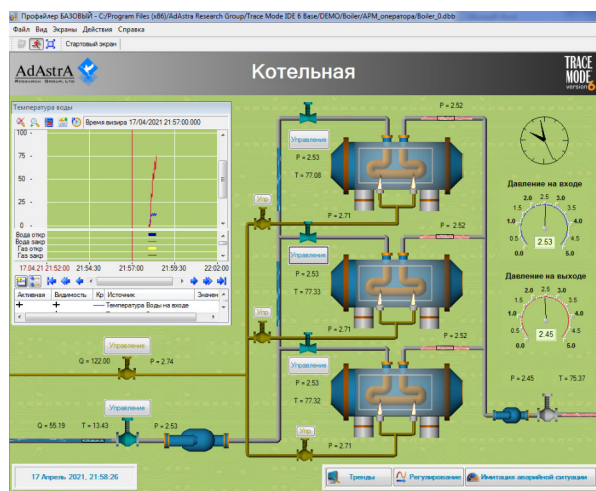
Профайлер БАЗОВЫЙ - C:/Program Files (x86)/AdAstra Research Group/Trace Mode IDE 6 Base/DEMO/Boiler/APM_оператора/Boiler_0.dbb

Файл Вид Экраны Действия Справка

Стартовый экран

AdAstrA Research Group, Ltd

Котельная

TRACE MODE version 6

Температура воды

Время визира 17/04/2021 21:57:00.000

100

75

50

25

0

Вода откр

Вода закр

Газ откр

Газ закр

17.04.21 21:52:00

21:54:30

21:57:00

21:59:30

22:02:00

| Активная | Видимость | Кр | Источник | Значен |
|---|---|---|---|---|
| + | + | | Температура Воды на входе | |

Управление

P = 2.53

T = 77.08

P = 2.52

Упр.

P = 2.71

Управление

P = 2.53

T = 77.33

P = 2.52

Упр.

P = 2.71

Управление

P = 2.53

T = 77.32

P = 2.52

Упр.

P = 2.71

Управление

Q = 122.00

P = 2.74

Управление

Q = 55.19

T = 13.43

P = 2.53

Давление на входе

0.5 1.0 1.5 2.0 2.5 3.0 3.5 4.0 4.5 5.0

2.53

Давление на выходе

0.5 1.0 1.5 2.0 2.5 3.0 3.5 4.0 4.5 5.0

2.45

P = 2.45

T = 75.37

17 Апрель 2021, 21:58:26

Тренды

Регулирование

Имитация аварийной ситуации